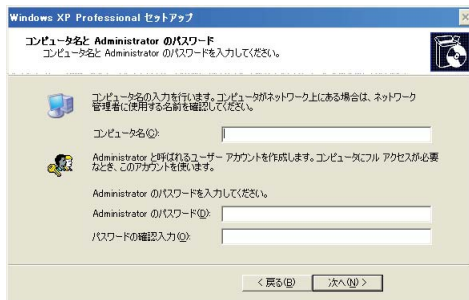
Windows XP Professional セットアップ

コンピュータ名と Administrator のパスワード
コンピュータ名と Administrator のパスワードを入力してください。

コンピュータ名の入力を行います。コンピュータがネットワーク上にある場合は、ネットワーク管理者に使用する名前を確認してください。

コンピュータ名(C):

Administrator と呼ばれるユーザー アカウントを作成します。コンピュータにフル アクセスが必要なとき、このアカウントを使います。

Administrator のパスワードを入力してください。

Administrator のパスワード(D):

パスワードの確認入力(O):

< 戻る(B)　次へ(N) >